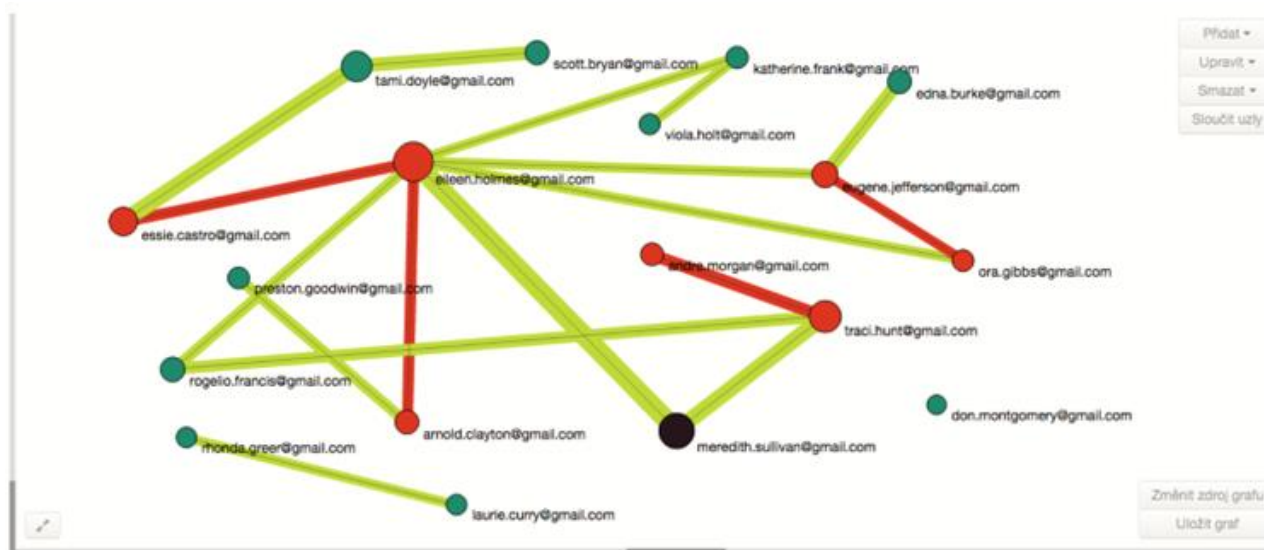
Přidat ▾
Upravit ▾
Smazat ▾
Sloučit uzly

scott.bryan@gmail.com
tami.doyle@gmail.com
katherine.frank@gmail.com
edna.burke@gmail.com
viola.holt@gmail.com
eileen.holmes@gmail.com
eugene.jefferson@gmail.com
essie.castro@gmail.com
ora.gibbs@gmail.com
andre.morgan@gmail.com
preston.goodwin@gmail.com
traci.hunt@gmail.com
rogelio.francis@gmail.com
don.montgomery@gmail.com
arnold.clayton@gmail.com
rhonda.greer@gmail.com
meredith.sullivan@gmail.com
laurie.curry@gmail.com

Změnit zdroj grafu
Uložit graf